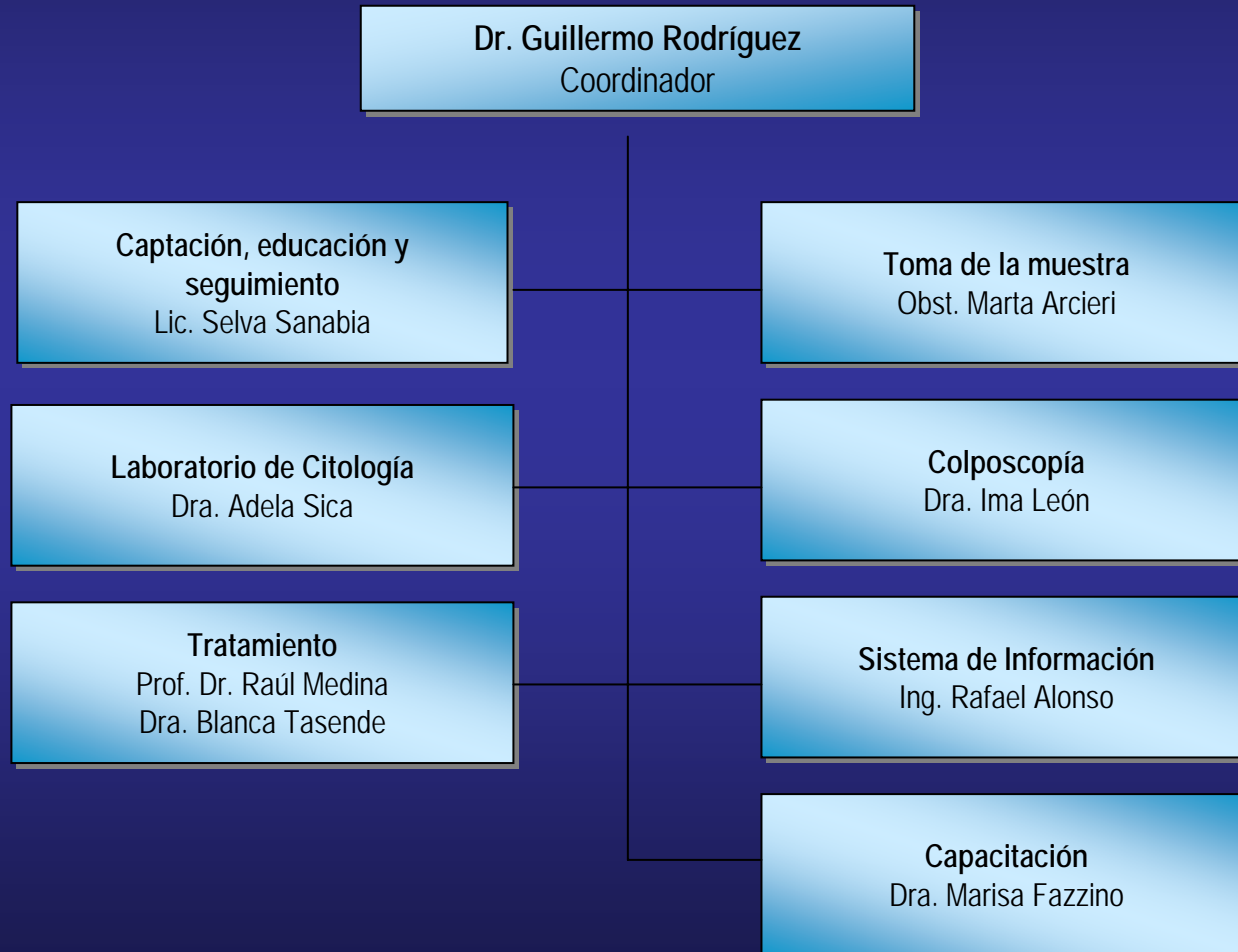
Dr. Guillermo Rodríguez
Coordinador

Captación, educación y seguimiento
Lic. Selva Sanabia

Toma de la muestra
Obst. Marta Arcieri

Laboratorio de Citología
Dra. Adela Sica

Colposcopía
Dra. Ima León

Tratamiento
Prof. Dr. Raúl Medina
Dra. Blanca Tasende

Sistema de Información
Ing. Rafael Alonso

Capacitación
Dra. Marisa Fazzino